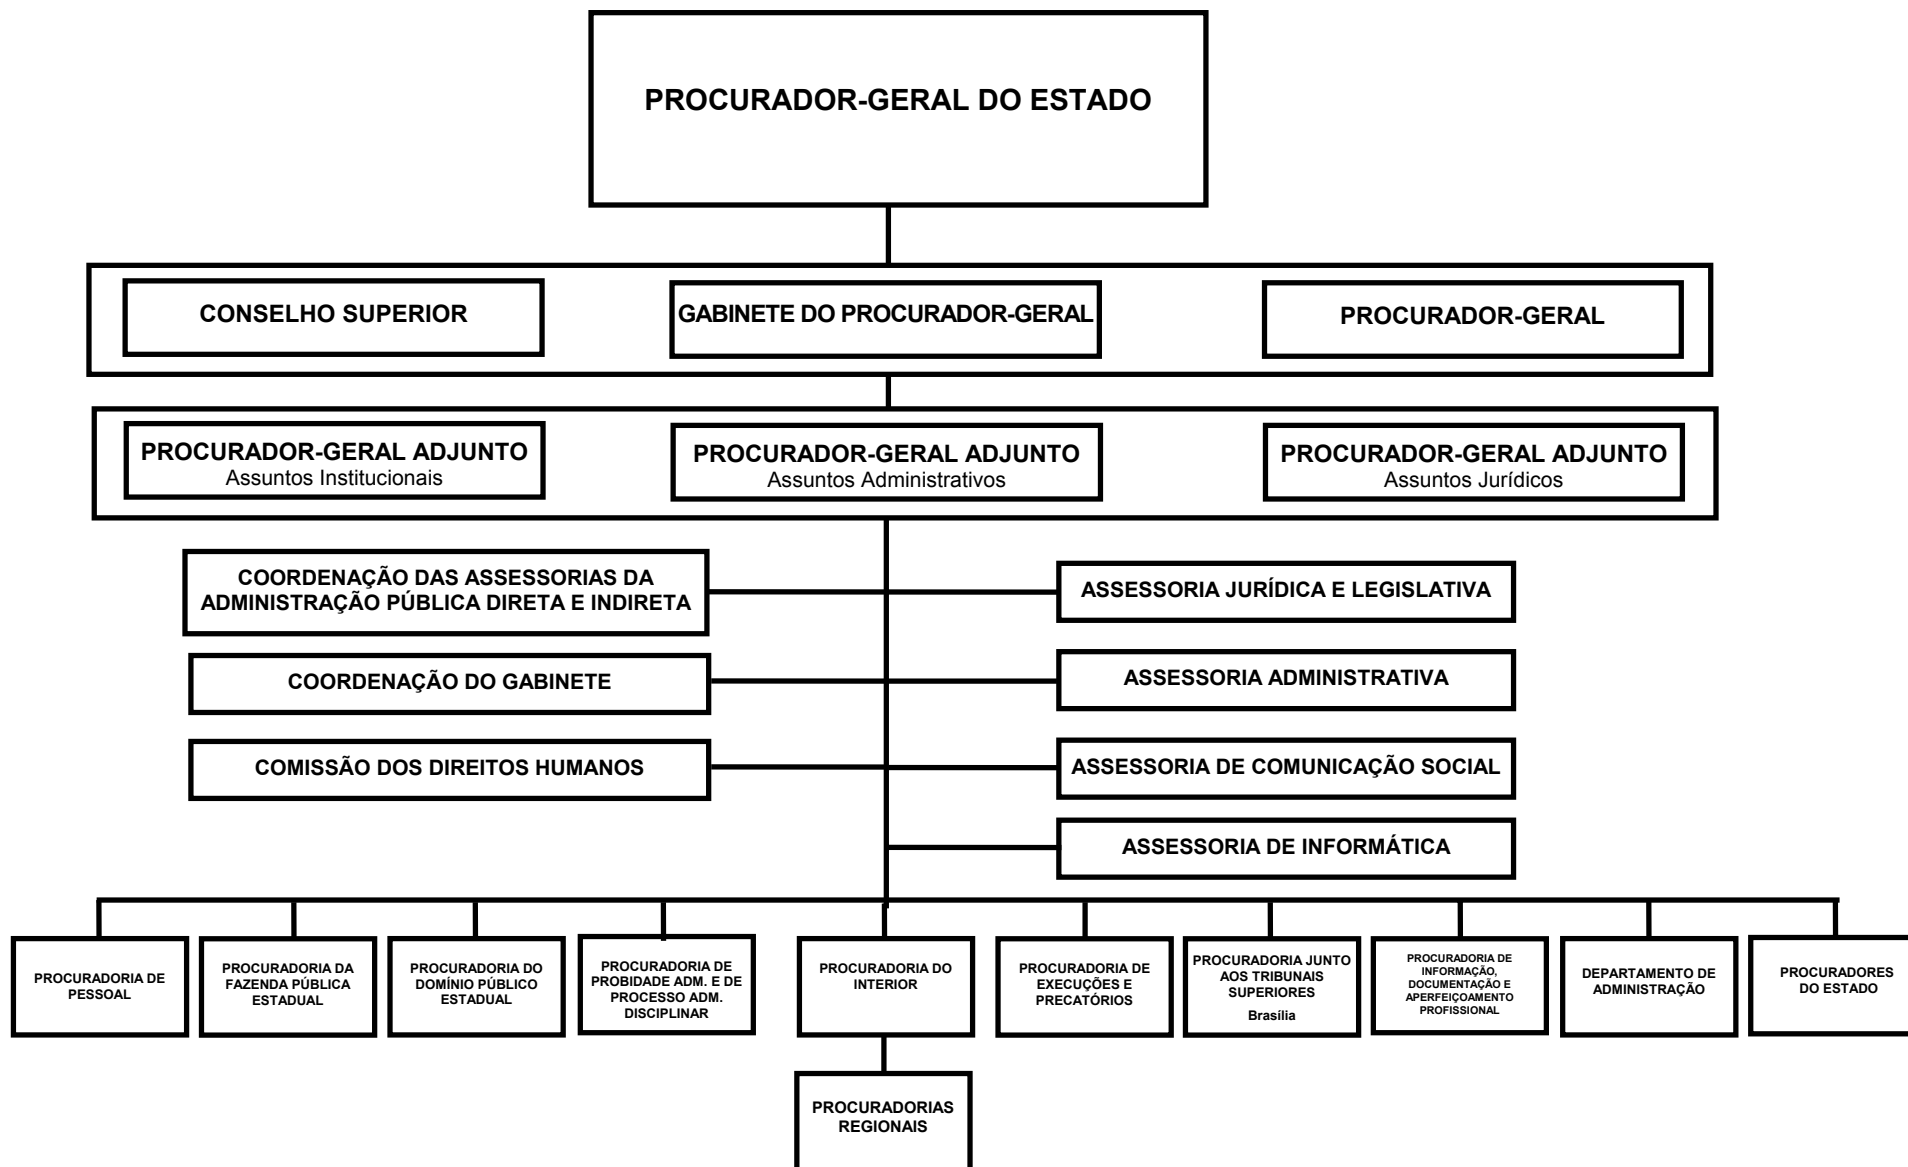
PROCURADOR-GERAL DO ESTADO

CONSELHO SUPERIOR

GABINETE DO PROCURADOR-GERAL

PROCURADOR-GERAL

PROCURADOR-GERAL ADJUNTO
Assuntos Institucionais

PROCURADOR-GERAL ADJUNTO
Assuntos Administrativos

PROCURADOR-GERAL ADJUNTO
Assuntos Jurídicos

COORDENAÇÃO DAS ASSESSORIAS DA ADMINISTRAÇÃO PÚBLICA DIRETA E INDIRETA

ASSESSORIA JURÍDICA E LEGISLATIVA

COORDENAÇÃO DO GABINETE

ASSESSORIA ADMINISTRATIVA

COMISSÃO DOS DIREITOS HUMANOS

ASSESSORIA DE COMUNICAÇÃO SOCIAL

ASSESSORIA DE INFORMÁTICA

PROCURADORIA DE PESSOAL

PROCURADORIA DA FAZENDA PÚBLICA ESTADUAL

PROCURADORIA DO DOMÍNIO PÚBLICO ESTADUAL

PROCURADORIA DE PROBIDADE ADM. E DE PROCESSO ADM. DISCIPLINAR

PROCURADORIA DO INTERIOR

PROCURADORIA DE EXECUÇÕES E PRECATÓRIOS

PROCURADORIA JUNTO AOS TRIBUNAIS SUPERIORES
Brasília

PROCURADORIA DE INFORMAÇÃO, DOCUMENTAÇÃO E APERFEIÇOAMENTO PROFISSIONAL

DEPARTAMENTO DE ADMINISTRAÇÃO

PROCURADORES DO ESTADO

PROCURADORIAS REGIONAIS